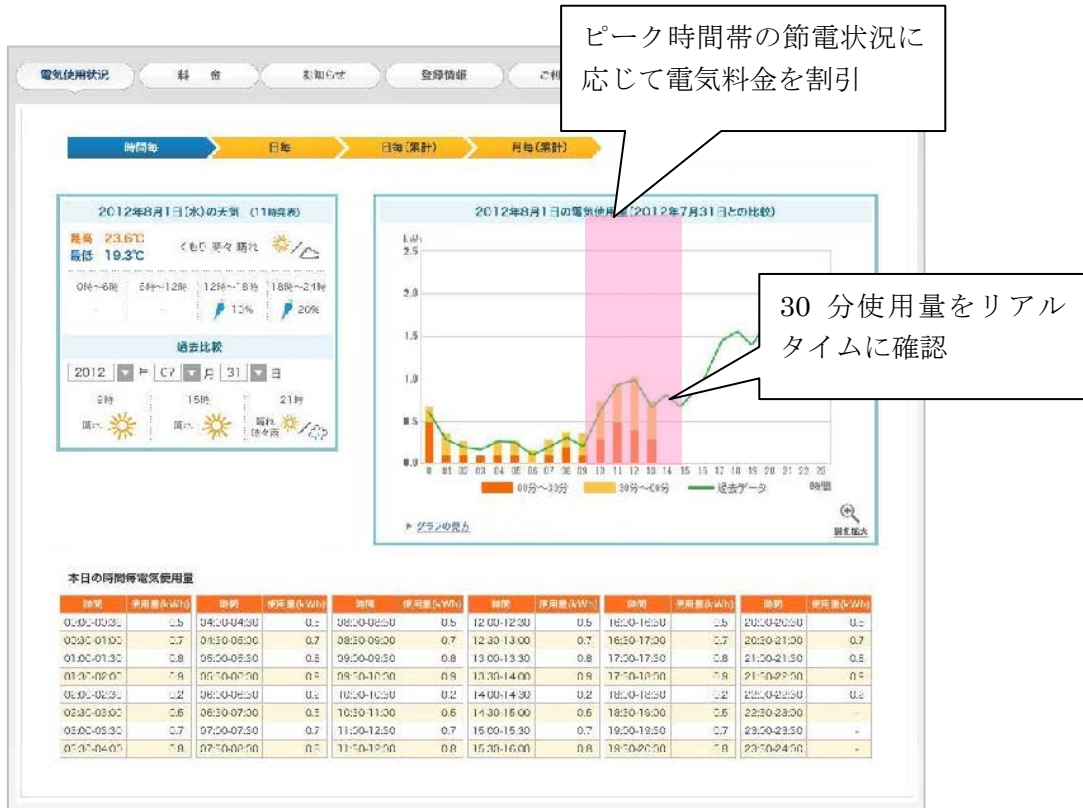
ピーク時間帯の節電状況に応じて電気料金を割引

電気使用状況 | 料金 | お知らせ | 登録情報 | ご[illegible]

時間毎 | 日毎 | 日毎(累計) | 月毎(累計)

2012年8月1日(水)の天気 (11時発表)

最高 23.6℃
最低 19.3℃
くもり 夜々 晴れ

0時~6時 | 6時~12時 | 12時~18時 | 18時~24時
- | - | 10% | 20%

過去比較

2012 年 07 月 31 日

6時 | 15時 | 21時
晴れ | 晴れ | 晴れ 時々雨

2012年8月1日の電気使用量(2012年7月31日との比較)

kWh
2.5
2.0
1.5
1.0
0.5
0.0
0 01 02 03 04 05 06 07 08 09 10 11 12 13 14 15 16 17 18 19 20 21 22 23
時間

00分~30分 | 30分~60分 | 過去データ

30 分使用量をリアルタイムに確認

▶ グラフの見方

図を拡大

本日の時間毎電気使用量

| 時間 | 使用量(kWh) | 時間 | 使用量(kWh) | 時間 | 使用量(kWh) | 時間 | 使用量(kWh) | 時間 | 使用量(kWh) | 時間 | 使用量(kWh) |
|---|---|---|---|---|---|---|---|---|---|---|---|
| 00:00-00:30 | 0.5 | 04:00-04:30 | 0.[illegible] | 08:00-08:30 | 0.5 | 12:00-12:30 | 0.5 | 16:00-16:30 | 0.5 | 20:00-20:30 | 0.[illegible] |
| 00:30-01:00 | 0.7 | 04:30-05:00 | 0.7 | 08:30-09:00 | 0.7 | 12:30-13:00 | 0.7 | 16:30-17:00 | 0.7 | 20:30-21:00 | 0.7 |
| 01:00-01:30 | 0.8 | 05:00-05:30 | 0.8 | 09:00-09:30 | 0.8 | 13:00-13:30 | 0.8 | 17:00-17:30 | 0.8 | 21:00-21:30 | 0.8 |
| 01:30-02:00 | 0.9 | 05:30-06:00 | 0.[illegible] | 09:30-10:00 | 0.9 | 13:30-14:00 | 0.9 | 17:30-18:00 | 0.9 | 21:30-22:00 | 0.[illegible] |
| 02:00-02:30 | 0.2 | 06:00-06:30 | 0.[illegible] | 10:00-10:30 | 0.2 | 14:00-14:30 | 0.2 | 18:00-18:30 | 0.2 | 22:00-22:30 | 0.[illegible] |
| 02:30-03:00 | 0.6 | 06:30-07:00 | 0.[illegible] | 10:30-11:00 | 0.6 | 14:30-15:00 | 0.6 | 18:30-19:00 | 0.6 | 22:30-23:00 | - |
| 03:00-03:30 | 0.7 | 07:00-07:30 | 0.7 | 11:00-11:30 | 0.7 | 15:00-15:30 | 0.7 | 19:00-19:30 | 0.7 | 23:00-23:30 | - |
| 03:30-04:00 | 0.8 | 07:30-08:00 | 0.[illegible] | 11:30-12:00 | 0.8 | 15:30-16:00 | 0.8 | 19:30-20:00 | 0.8 | 23:30-24:00 | - |